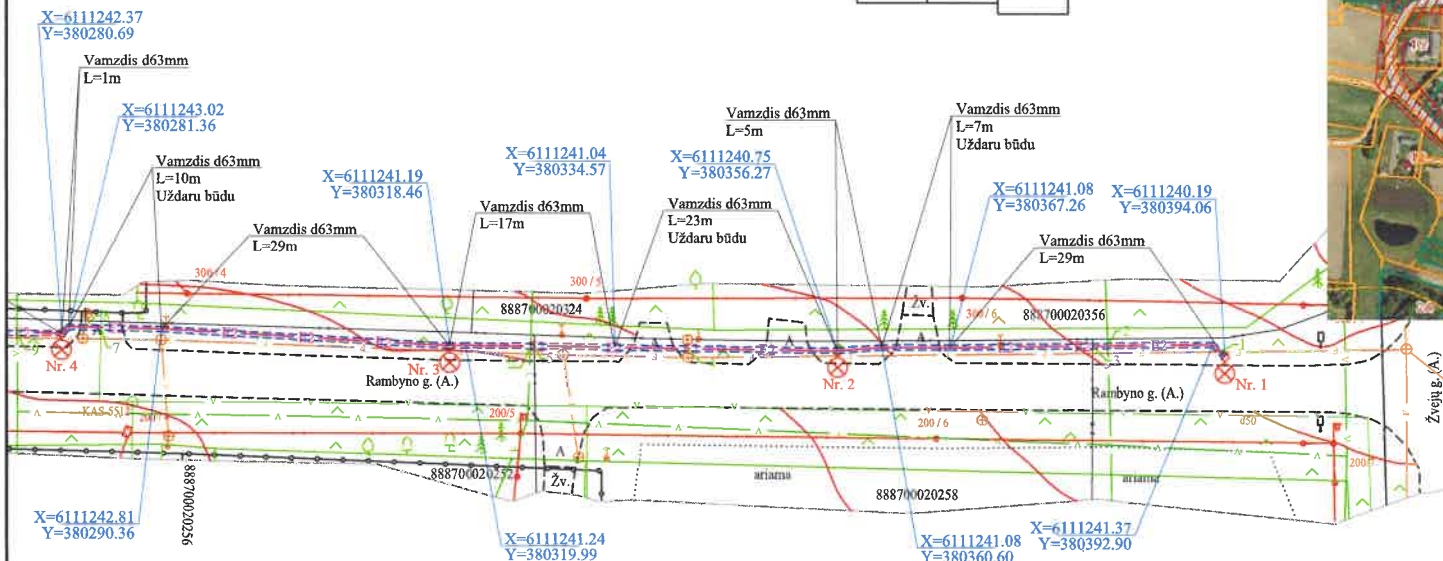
X=6111242.37
Y=380280.69

Vamzdis d63mm
L=1m

X=6111243.02
Y=380281.36

Vamzdis d63mm
L=10m
Uždaru būdu

X=6111241.19
Y=380318.46

X=6111241.04
Y=380334.57

Vamzdis d63mm
L=29m

Vamzdis d63mm
L=17m

Vamzdis d63mm
L=23m
Uždaru būdu

X=6111240.75
Y=380356.27

Vamzdis d63mm
L=5m

Vamzdis d63mm
L=7m
Uždaru būdu

X=6111241.08
Y=380367.26

X=6111240.19
Y=380394.06

Vamzdis d63mm
L=29m

300 / 4

300 / 5

888700020324

Žv.

300 / 6

888700020356

Nr. 4

Nr. 3

Rambyno g. (A.)

Nr. 2

Rambyno g. (A.)

Nr. 1

Žvejų g. (A.)

KAS-55

200/5

200 / 6

d50

200

888700020256

888700020252

Žv.

ariama

888700020258

ariama

X=6111242.81
Y=380290.36

X=6111241.24
Y=380319.99

X=6111241.08
Y=380360.60

X=6111241.37
Y=380392.90